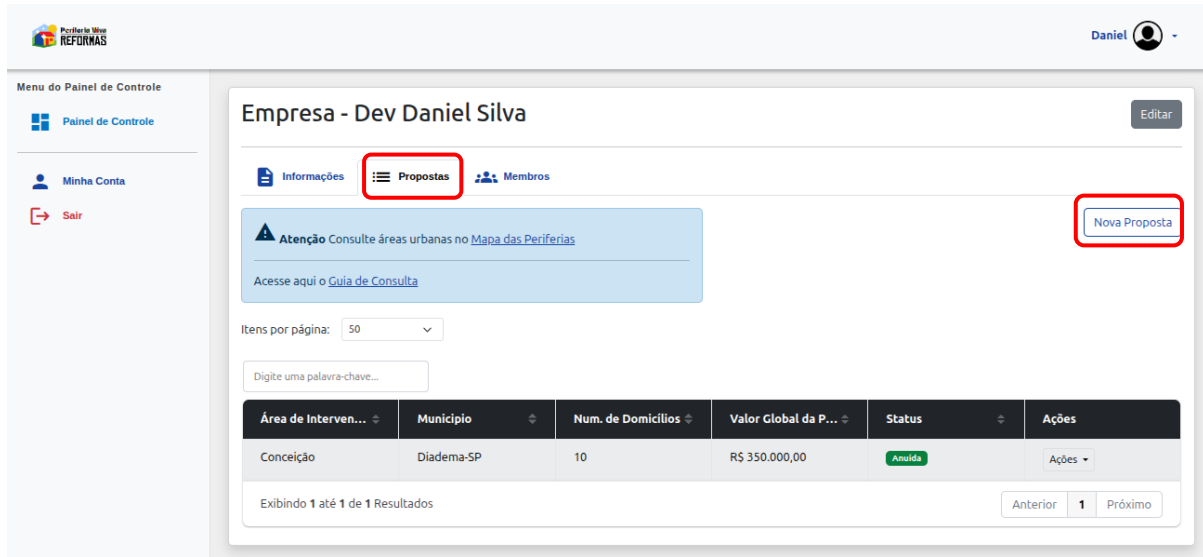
Periferia Viva REFORMAS

Daniel

Menu do Painel de Controle

Painel de Controle

Minha Conta

Sair

Empresa - Dev Daniel Silva

Editar

Informações Propostas Membros

Atenção Consulte áreas urbanas no Mapa das Periferias

Acesse aqui o Guia de Consulta

Nova Proposta

Itens por página: 50

Digite uma palavra-chave...

| Área de Interven... | Municipio | Num. de Domicilios | Valor Global da P... | Status | Ações |
|---|---|---|---|---|---|
| Conceição | Diadema-SP | 10 | R$ 350.000,00 | Anuída | Ações |

Exibindo 1 até 1 de 1 Resultados

Anterior 1 Próximo